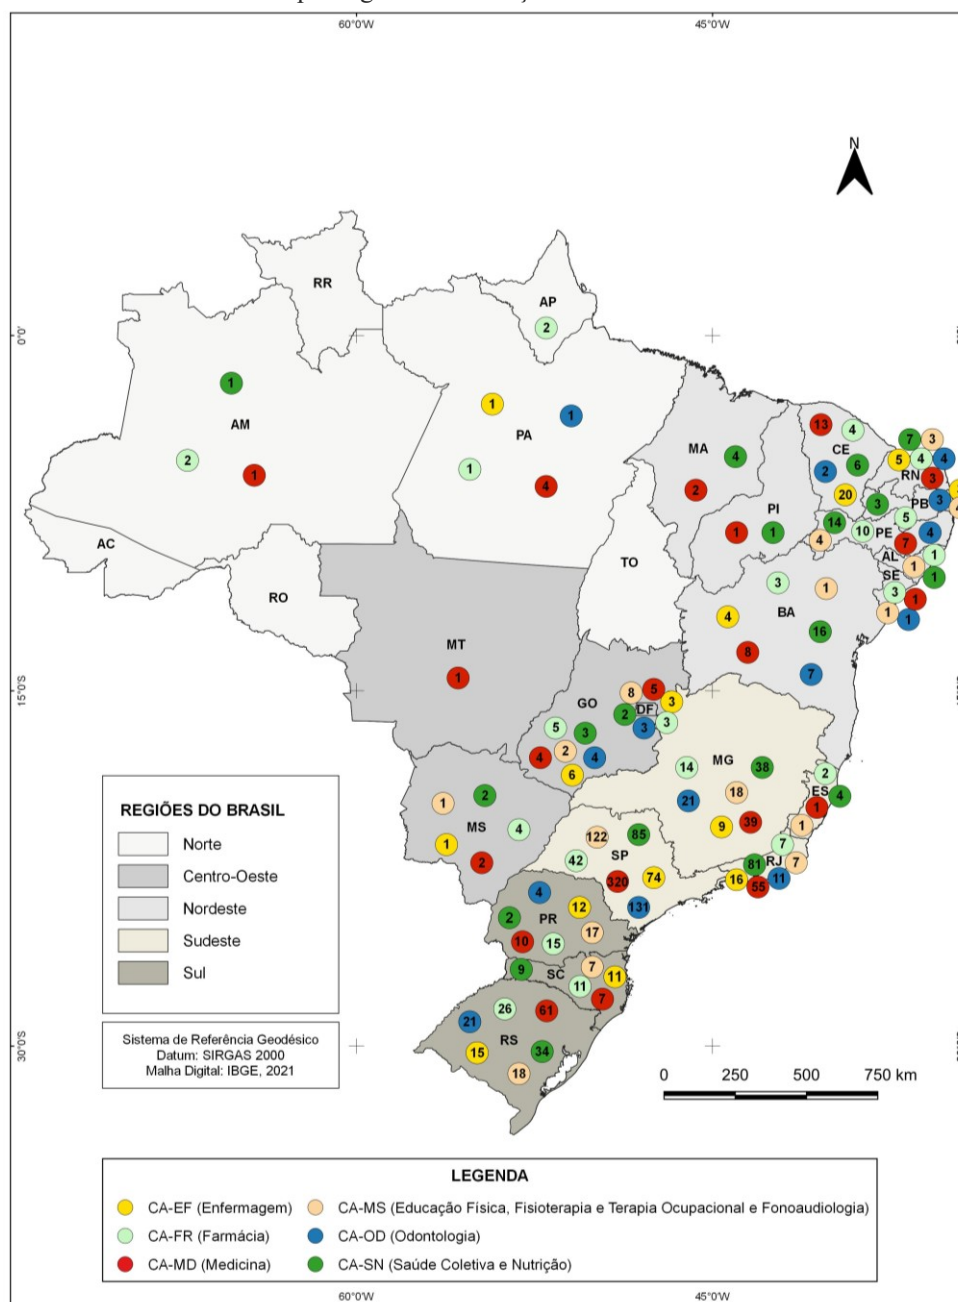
60°0'W
45°0'W

N

0°0'
15°0'S
30°0'S

RR
AP
2
AM
1
2
1
PA
1
1
1
4
AC
RO
TO
MA
4
2
PI
1
1
CE
13
4
2
6
20
7
3
5
4
4
RN
3
3
3
PB
14
10
PE
5
4
7
4
AL
1
1
SE
3
1
1
1
BA
3
1
4
16
8
7
MT
1
GO
8
5
3
DF
2
3
3
5
3
4
2
4
6
MG
14
38
21
18
9
39
ES
2
1
4
1
MS
1
2
4
1
2
SP
122
85
42
320
74
131
RJ
7
81
7
16
55
11
PR
4
2
12
10
15
17
SC
9
7
11
11
7
RS
26
61
21
15
34
18

REGIÕES DO BRASIL
Norte
Centro-Oeste
Nordeste
Sudeste
Sul

Sistema de Referência Geodésico
Datum: SIRGAS 2000
Malha Digital: IBGE, 2021

0 250 500 750 km

LEGENDA
CA-EF (Enfermagem)
CA-MS (Educação Física, Fisioterapia e Terapia Ocupacional e Fonoaudiologia)
CA-FR (Farmácia)
CA-OD (Odontologia)
CA-MD (Medicina)
CA-SN (Saúde Coletiva e Nutrição)

60°0'W
45°0'W